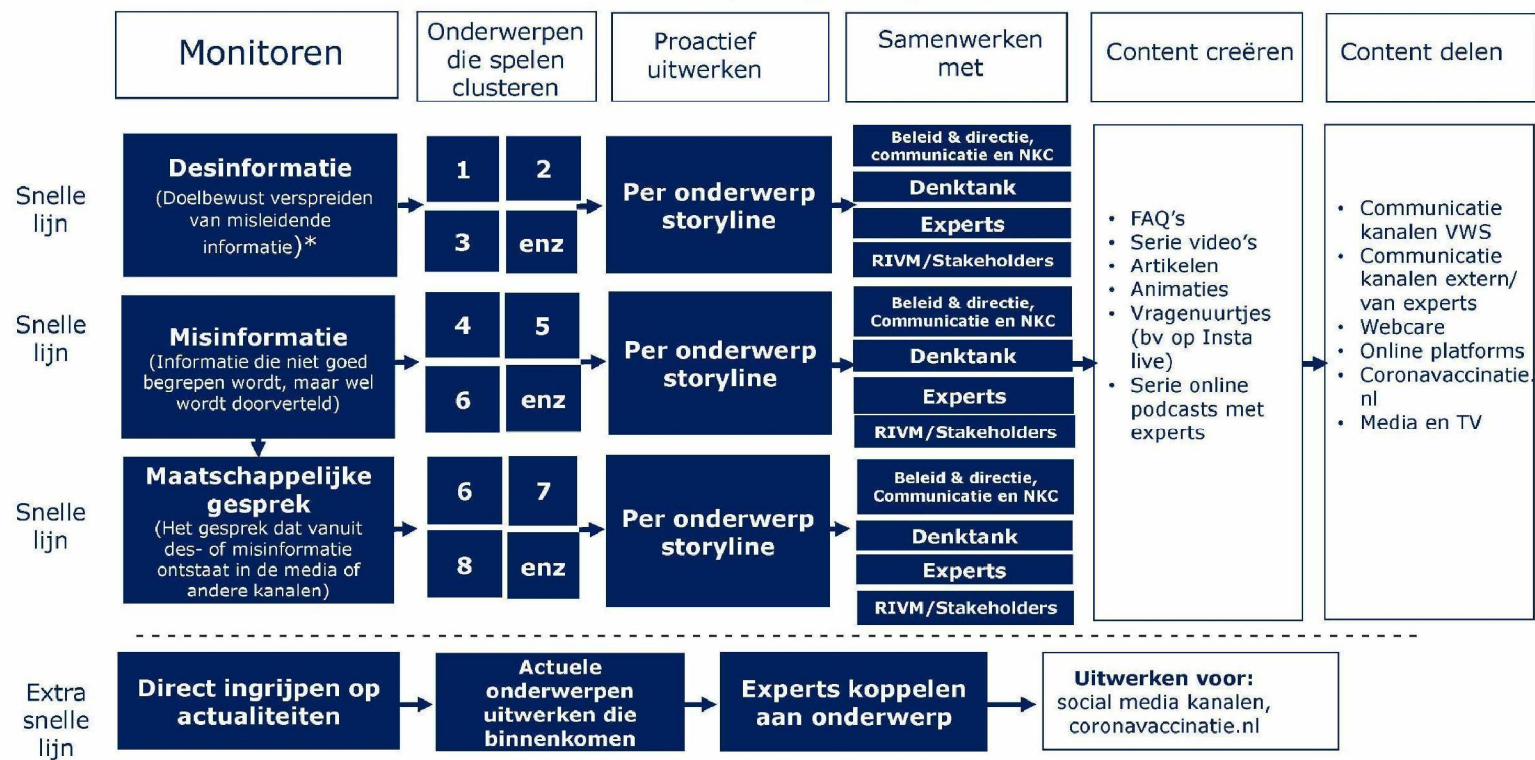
Monitoren

Onderwerpen die spelen clusteren

Proactief uitwerken

Samenwerken met

Content creëren

Content delen

Snelle lijn

Desinformatie
(Doelbewust verspreiden van misleidende informatie)*

1
2
3
enz

Per onderwerp storyline

Beleid & directie, communicatie en NKC
Denktank
Experts
RIVM/Stakeholders

Snelle lijn

Misinformatie
(Informatie die niet goed begrepen wordt, maar wel wordt doorverteld)

4
5
6
enz

Per onderwerp storyline

Beleid & directie, Communicatie en NKC
Denktank
Experts
RIVM/Stakeholders

Snelle lijn

Maatschappelijke gesprek
(Het gesprek dat vanuit des- of misinformatie ontstaat in de media of andere kanalen)

6
7
8
enz

Per onderwerp storyline

Beleid & directie, Communicatie en NKC
Denktank
Experts
RIVM/Stakeholders

• FAQ's
• Serie video's
• Artikelen
• Animaties
• Vragenuurtjes (bv op Insta live)
• Serie online podcasts met experts

• Communicatie kanalen VWS
• Communicatie kanalen extern/ van experts
• Webcare
• Online platforms
• Coronavaccinatie.nl
• Media en TV

Extra snelle lijn

Direct ingrijpen op actualiteiten

Actuele onderwerpen uitwerken die binnenkomen

Experts koppelen aan onderwerp

Uitwerken voor:
social media kanalen, coronavaccinatie.nl